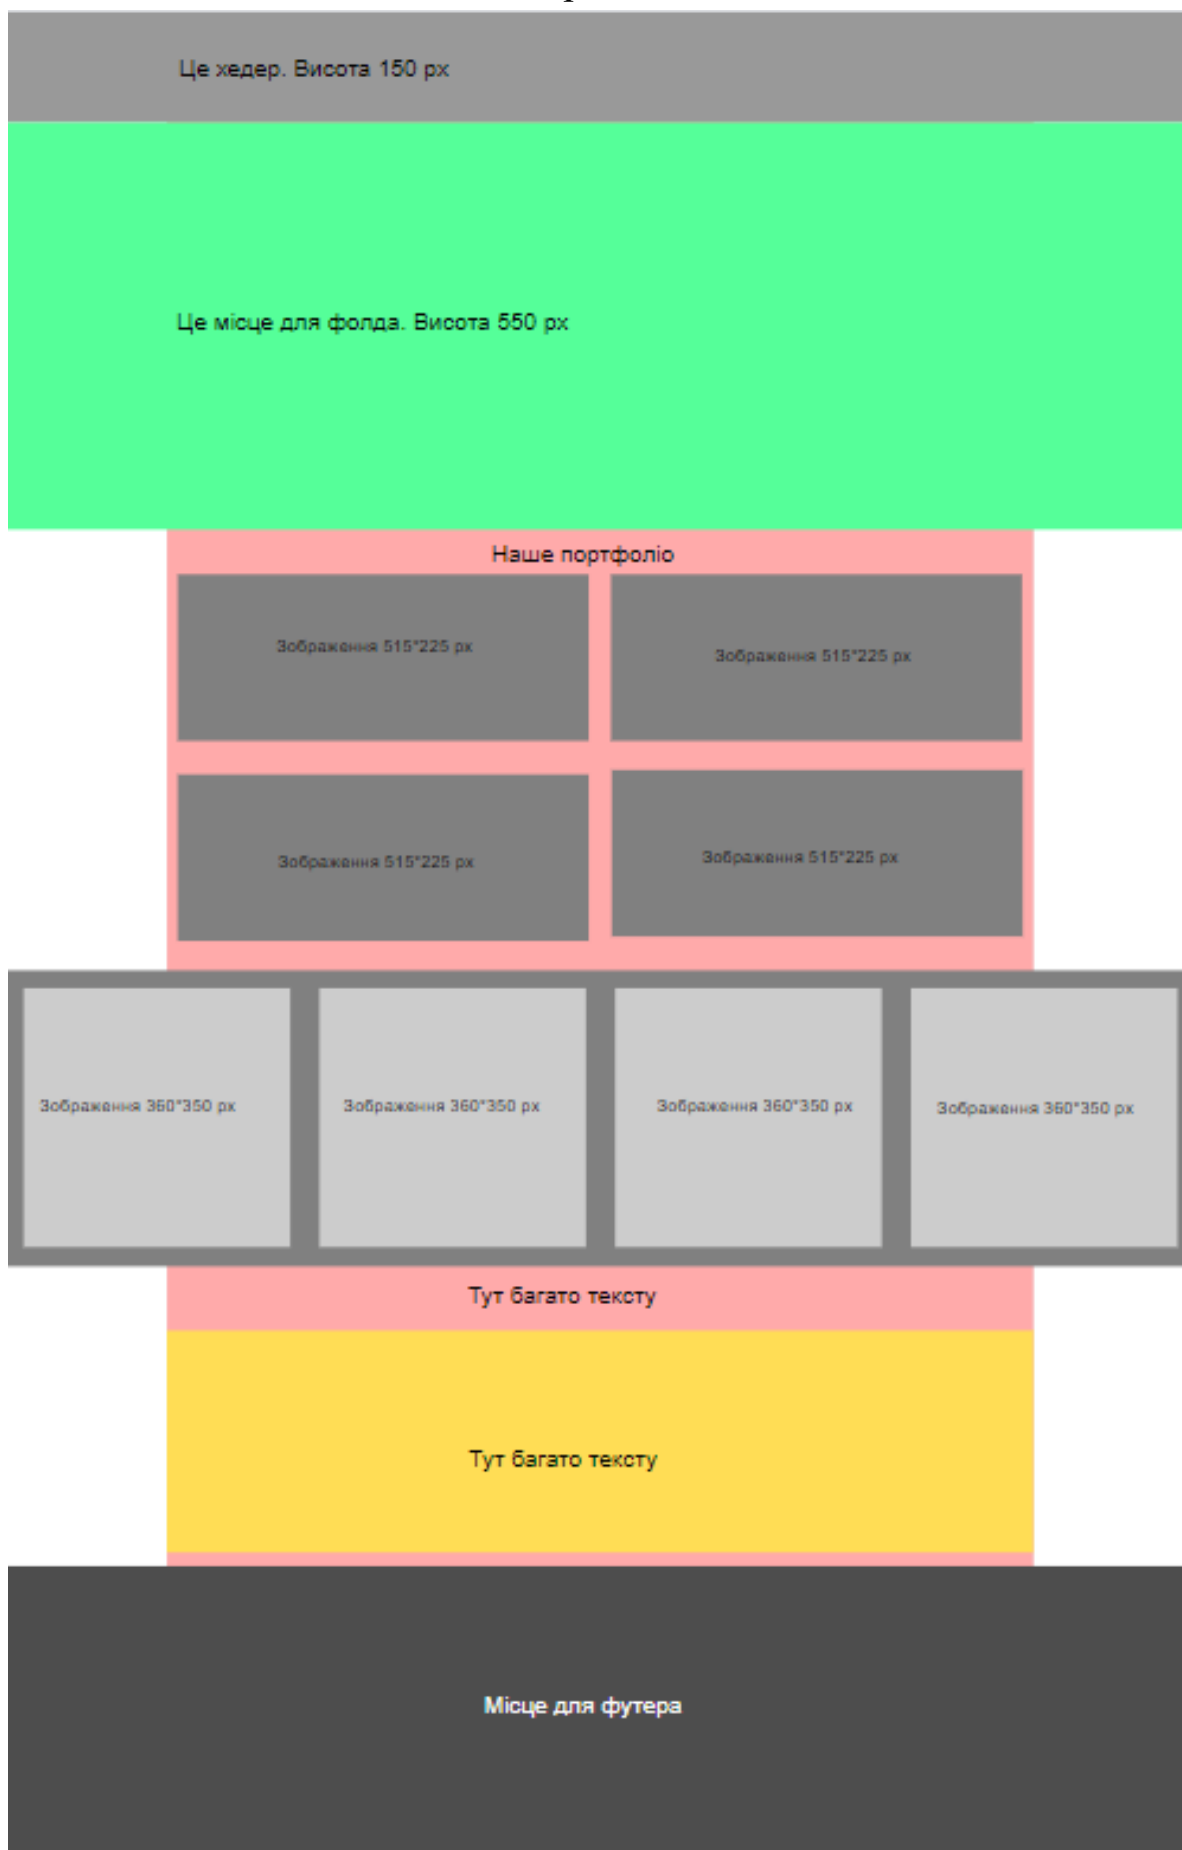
Це хедер. Висота 150 px

Це місце для фолда. Висота 550 px

Наше портфоліо

Зображення 515*225 px

Зображення 515*225 px

Зображення 515*225 px

Зображення 515*225 px

Зображення 360*350 px

Зображення 360*350 px

Зображення 360*350 px

Зображення 360*350 px

Тут багато тексту

Тут багато тексту

Місце для футера